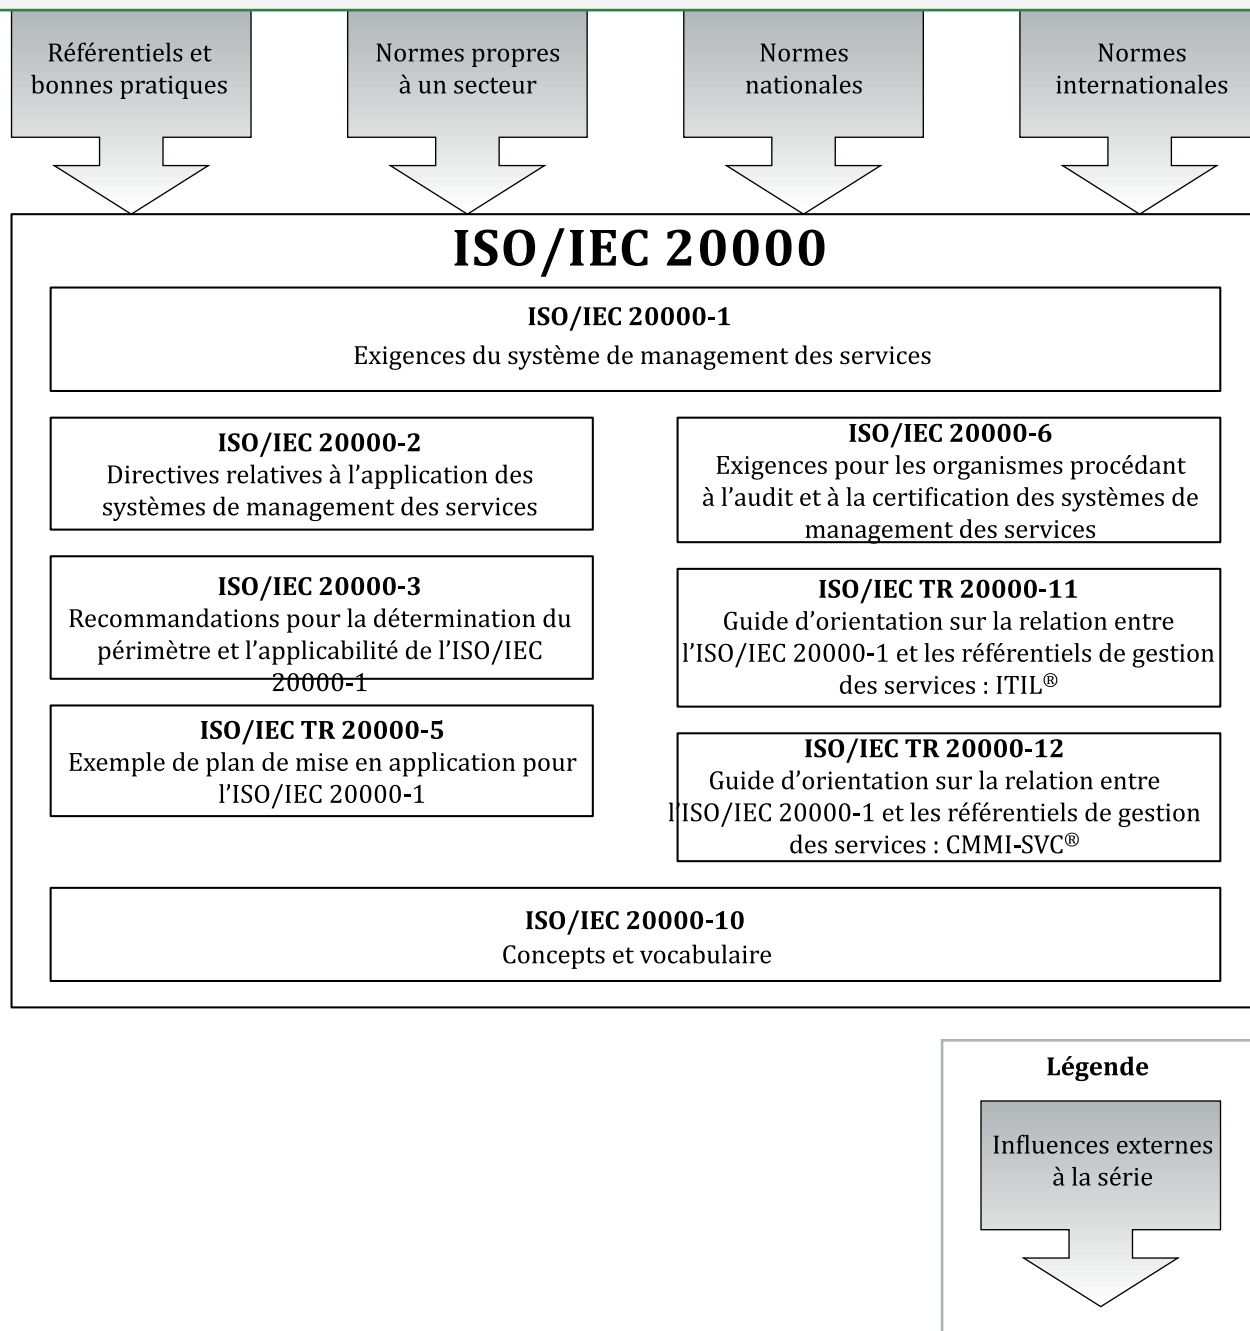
Référentiels et bonnes pratiques

Normes propres à un secteur

Normes nationales

Normes internationales

ISO/IEC 20000

ISO/IEC 20000-1
Exigences du système de management des services

ISO/IEC 20000-2
Directives relatives à l'application des systèmes de management des services

ISO/IEC 20000-3
Recommandations pour la détermination du périmètre et l'applicabilité de l'ISO/IEC 20000-1

ISO/IEC TR 20000-5
Exemple de plan de mise en application pour l'ISO/IEC 20000-1

ISO/IEC 20000-6
Exigences pour les organismes procédant à l'audit et à la certification des systèmes de management des services

ISO/IEC TR 20000-11
Guide d'orientation sur la relation entre l'ISO/IEC 20000-1 et les référentiels de gestion des services : ITIL®

ISO/IEC TR 20000-12
Guide d'orientation sur la relation entre l'ISO/IEC 20000-1 et les référentiels de gestion des services : CMMI-SVC®

ISO/IEC 20000-10
Concepts et vocabulaire

Légende

Influences externes à la série